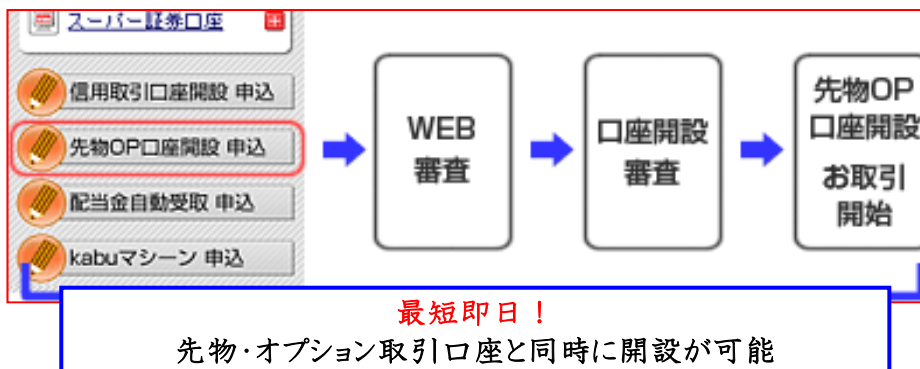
スーパー証券口座

信用取引口座開設 申込

先物OP口座開設 申込

配当金自動受取 申込

kabuマシーン 申込

WEB 審査

口座開設 審査

先物OP 口座開設

お取引 開始

最短即日！

先物·オプション取引口座と同時に開設が可能